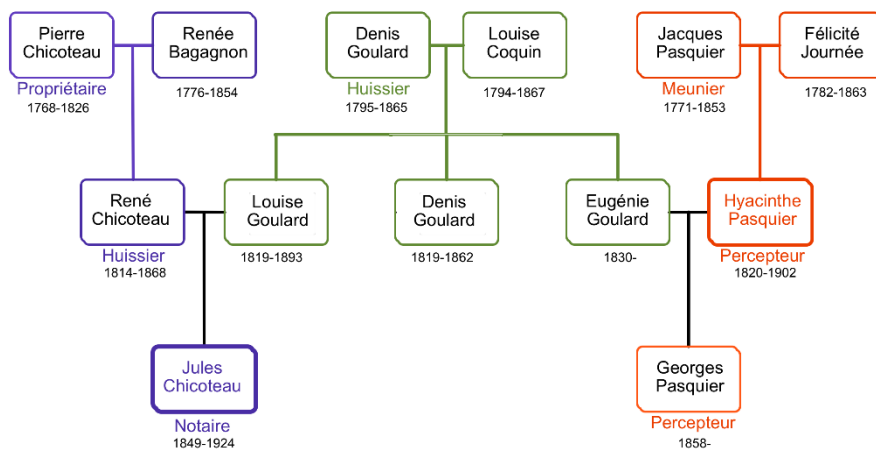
Pierre Chicoteau
Propriétaire
1768-1826

Renée Bagagnon
1776-1854

Denis Goulard
Huissier
1795-1865

Louise Coquin
1794-1867

Jacques Pasquier
Meunier
1771-1853

Félicité Journée
1782-1863

René Chicoteau
Huissier
1814-1868

Louise Goulard
1819-1893

Denis Goulard
1819-1862

Eugénie Goulard
1830-

Hyacinthe Pasquier
Percepteur
1820-1902

Jules Chicoteau
Notaire
1849-1924

Georges Pasquier
Percepteur
1858-